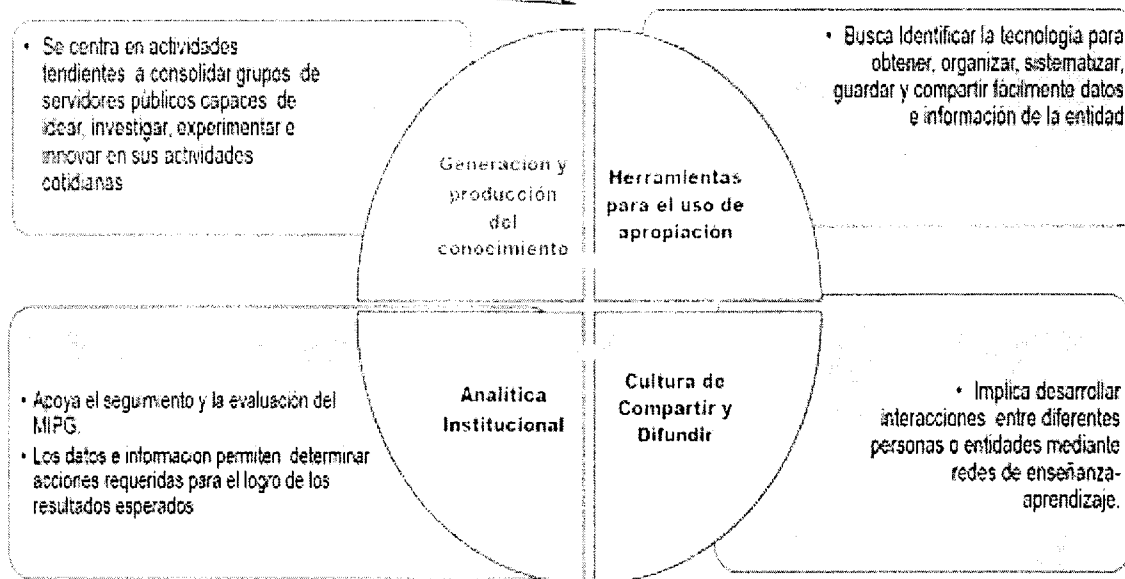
• Se centra en actividades tendientes a consolidar grupos de servidores públicos capaces de idear, investigar, experimentar e innovar en sus actividades cotidianas

• Busca Identificar la tecnologia para obtener, organizar, sistematizar, guardar y compartir fácilmente datos e información de la entidad

Generacion y producción del conocimiento

Herramientas para el uso de apropiación

Analitica Institucional

Cultura de Compartir y Difundir

• Acoya el seguimiento y la evaluación del MIPG.
• Los datos e informacion permiten determinar acciones requeridas para el logro de los resultados esperados

• Implica desarrollar interacciones entre diferentes personas o entidades mediante redes de enseñanza-aprendizaje.